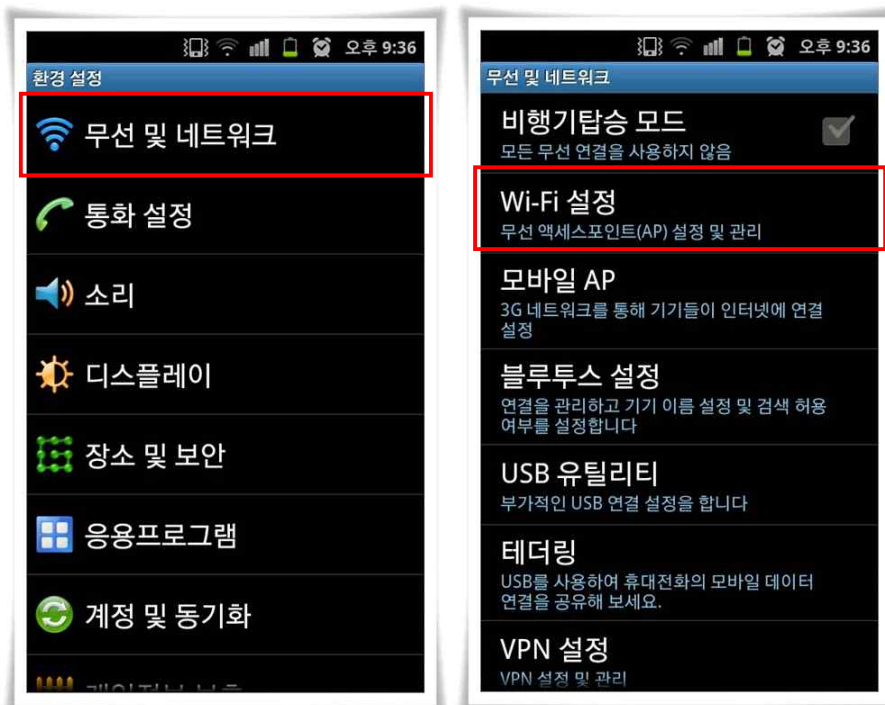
오후 9:36

환경 설정

무선 및 네트워크

통화 설정

소리

디스플레이

장소 및 보안

응용프로그램

계정 및 동기화

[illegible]

오후 9:36

무선 및 네트워크

비행기탑승 모드
모든 무선 연결을 사용하지 않음

Wi-Fi 설정
무선 액세스포인트(AP) 설정 및 관리

모바일 AP
3G 네트워크를 통해 기기들이 인터넷에 연결 설정

블루투스 설정
연결을 관리하고 기기 이름 설정 및 검색 허용 여부를 설정합니다

USB 유틸리티
부가적인 USB 연결 설정을 합니다

테더링
USB를 사용하여 휴대전화의 모바일 데이터 연결을 공유해 보세요.

VPN 설정
VPN 설정 및 관리